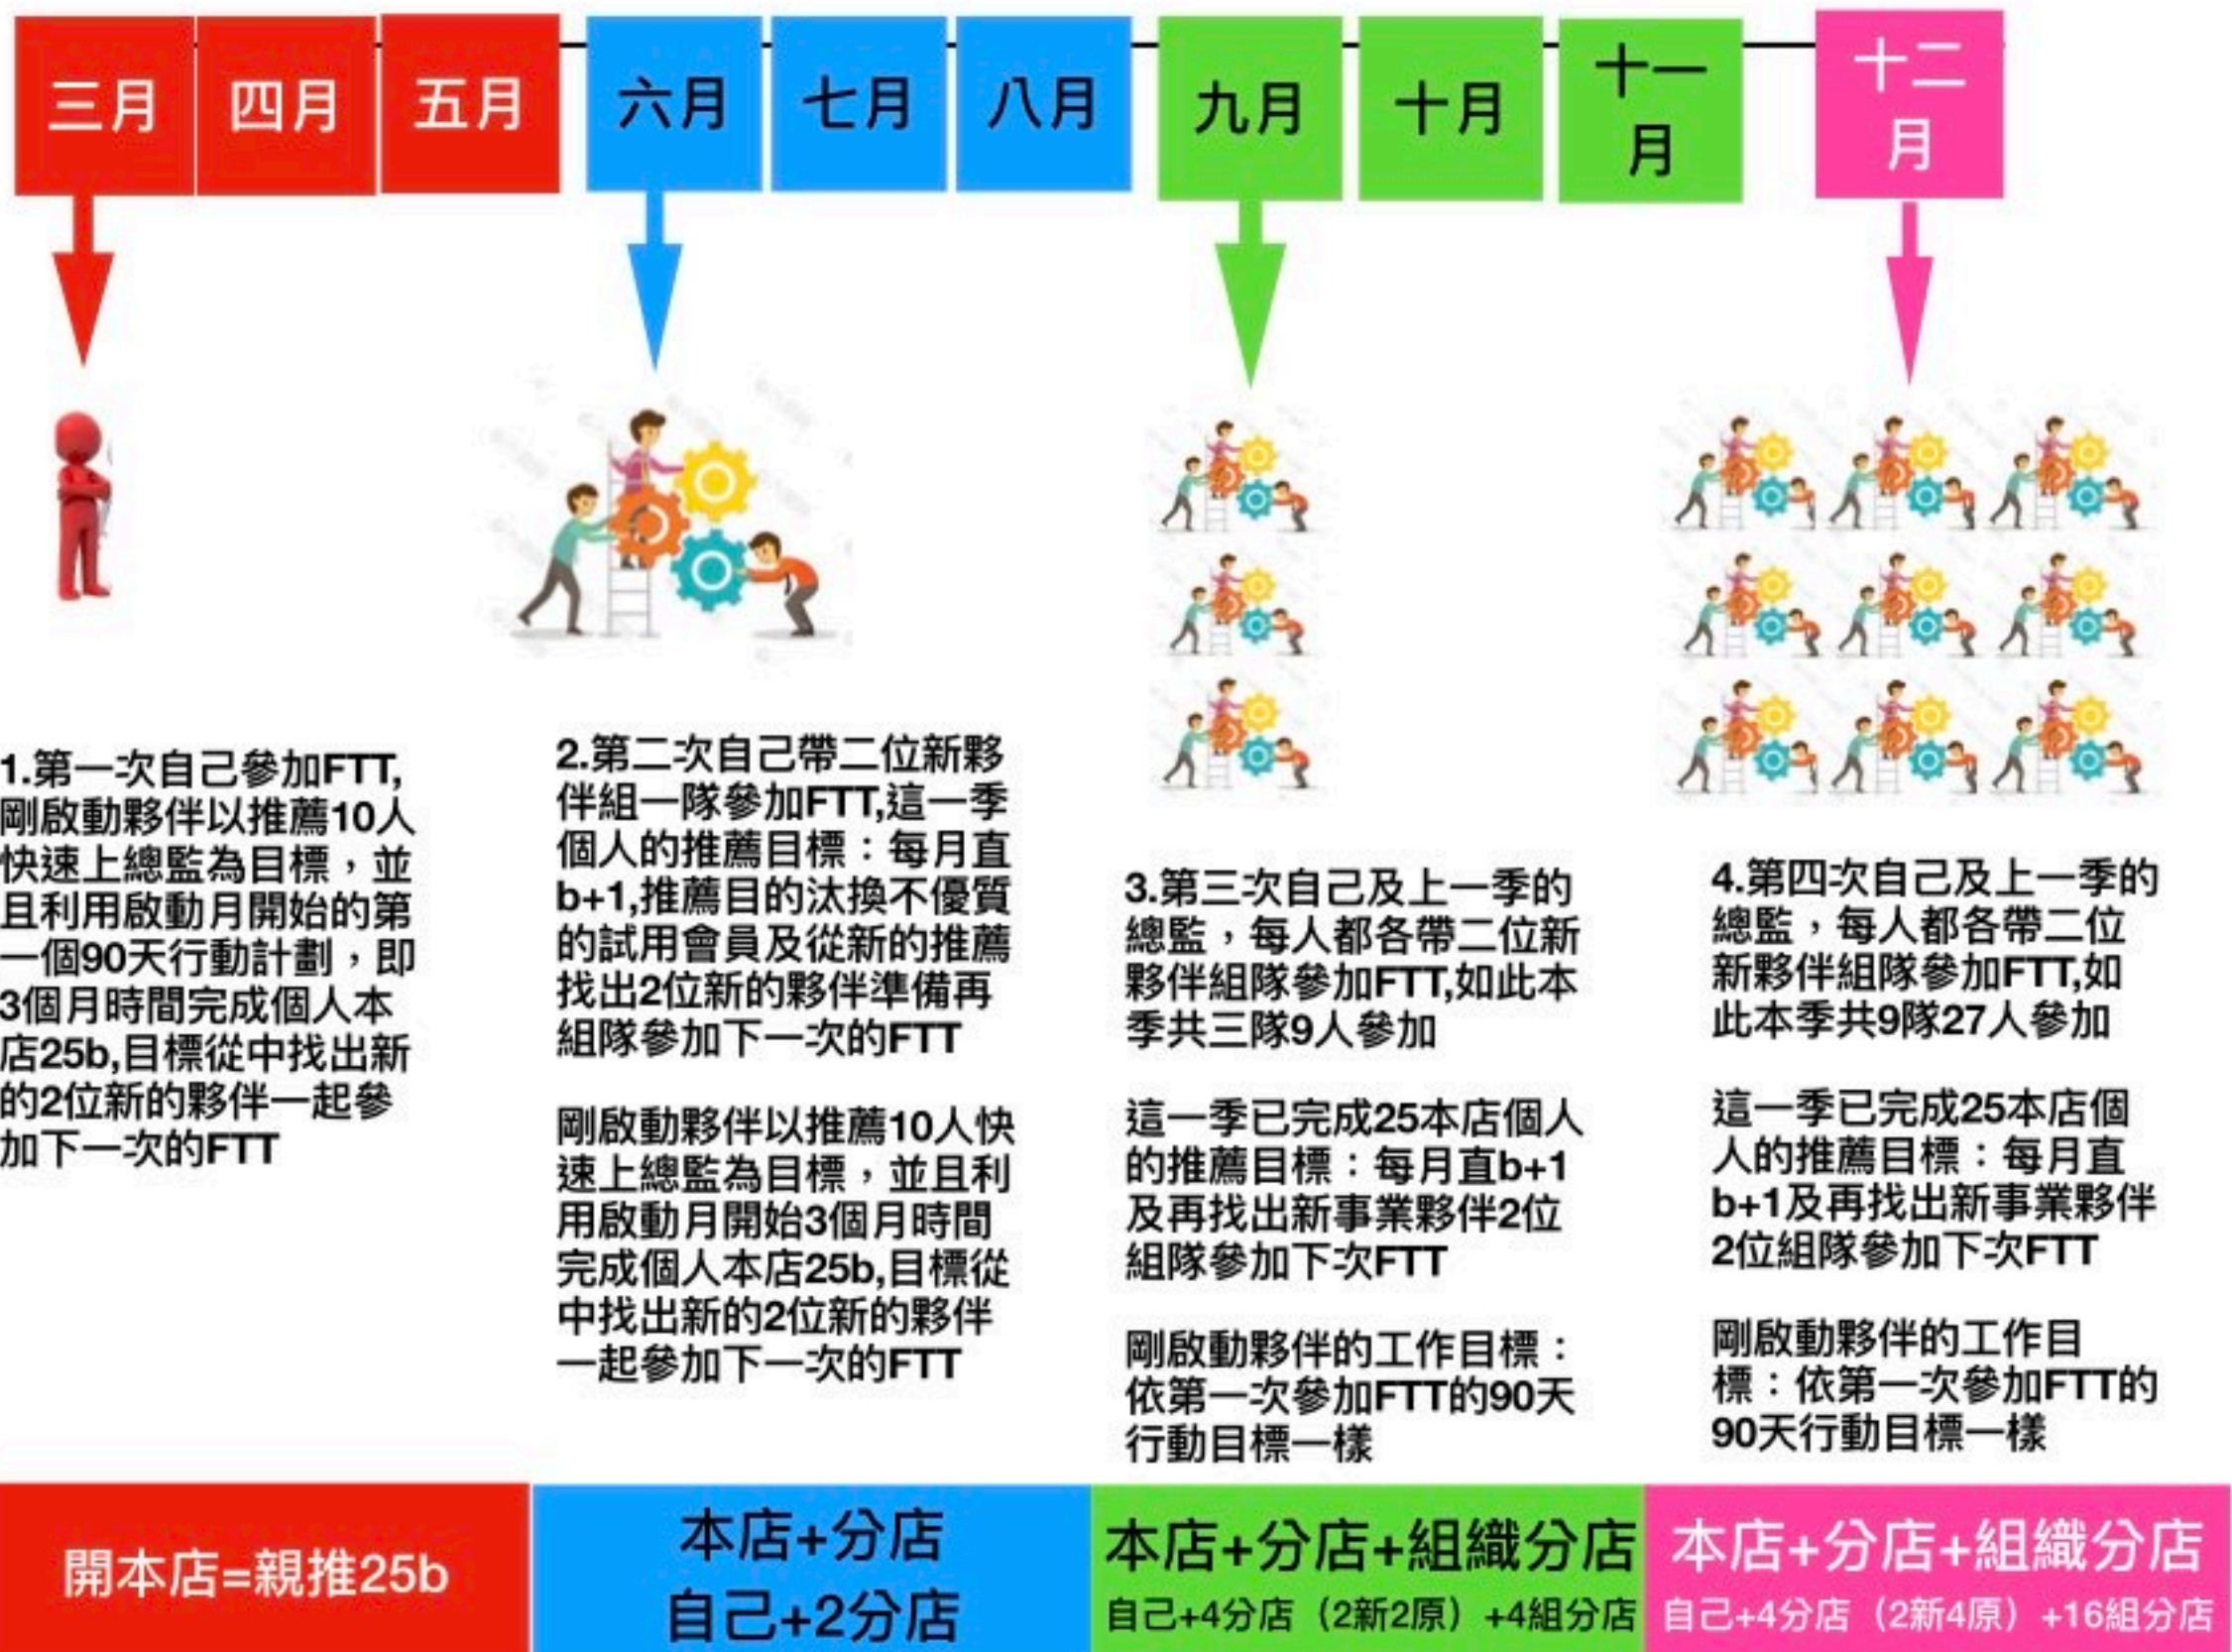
三月 四月 五月 六月 七月 八月 九月 十月 十一月 十二月

1.第一次自己參加FTT,剛啟動夥伴以推薦10人快速上總監為目標，並且利用啟動月開始的第一個90天行動計劃，即3個月時間完成個人本店25b,目標從中找出新的2位新的夥伴一起參加下一次的FTT

2.第二次自己帶二位新夥伴組一隊參加FTT,這一季個人的推薦目標：每月直b+1,推薦目的汰換不優質的試用會員及從新的推薦找出2位新的夥伴準備再組隊參加下一次的FTT

剛啟動夥伴以推薦10人快速上總監為目標，並且利用啟動月開始3個月時間完成個人本店25b,目標從中找出新的2位新的夥伴一起參加下一次的FTT

3.第三次自己及上一季的總監，每人都各帶二位新夥伴組隊參加FTT,如此本季共三隊9人參加

這一季已完成25本店個人的推薦目標：每月直b+1及再找出新事業夥伴2位組隊參加下次FTT

剛啟動夥伴的工作目標：依第一次參加FTT的90天行動目標一樣

4.第四次自己及上一季的總監，每人都各帶二位新夥伴組隊參加FTT,如此本季共9隊27人參加

這一季已完成25本店個人的推薦目標：每月直b+1及再找出新事業夥伴2位組隊參加下次FTT

剛啟動夥伴的工作目標：依第一次參加FTT的90天行動目標一樣

開本店=親推25b

本店+分店
自己+2分店

本店+分店+組織分店
自己+4分店（2新2原）+4組分店

本店+分店+組織分店
自己+4分店（2新4原）+16組分店